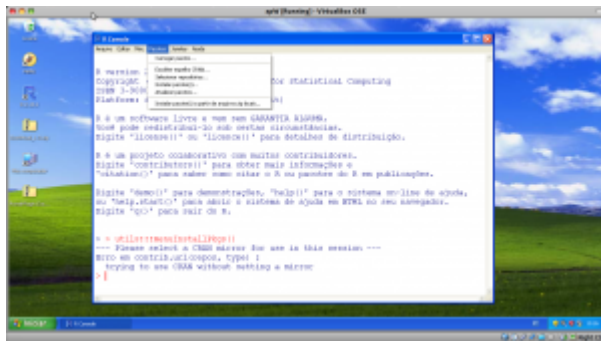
xp-tt [Running] - VirtualBox OSE

R Console

Arquivo Editar Ver Pacotes Janelas Ajuda

Carregar pacote...
Escolher espelho CRAN...
Selecionar repositórios...
Instalar pacote(s)...
Atualizar pacotes...
Instalar pacote(s) a partir de arquivos zip locais...

R version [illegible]
Copyright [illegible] for Statistical Computing
ISBN 3-900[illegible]
Platform: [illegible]

R é um software livre e vem sem GARANTIA ALGUMA.
Você pode redistribuí-lo sob certas circunstâncias.
Digite 'license()' ou 'licence()' para detalhes de distribuição.

R é um projeto colaborativo com muitos contribuidores.
Digite 'contributors()' para obter mais informações e
'citation()' para saber como citar o R ou pacotes do R em publicações.

Digite 'demo()' para demonstrações, 'help()' para o sistema on-line de ajuda,
ou 'help.start()' para abrir o sistema de ajuda em HTML no seu navegador.
Digite 'q()' para sair do R.

> utils:::menuInstallPkgs()
--- Please select a CRAN mirror for use in this session ---
Error en contrib.url(repos, type) :
  trying to use CRAN without setting a mirror
>

Iniciar
R R Console